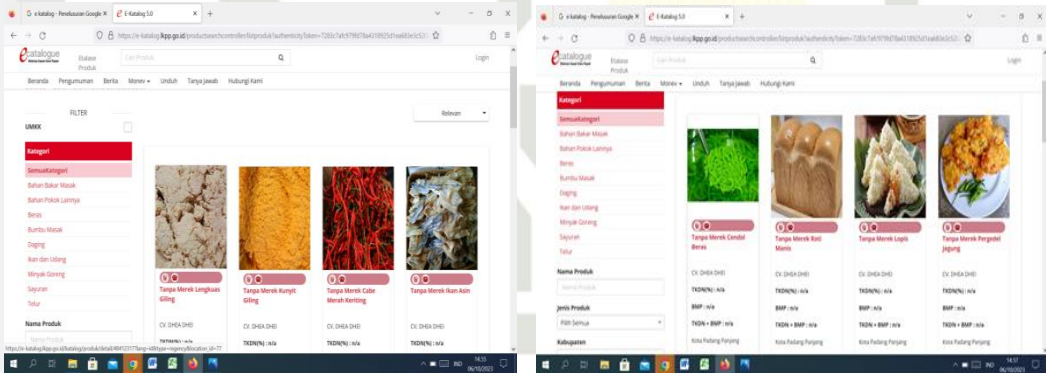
e-katalog - Penelusuran Google | E-Katalog 5.0

https://e-katalog.lkpp.go.id/productsearchcontroller/listproduk?authenticityToken=

e-catalogue

Etalase Produk

Cari Produk

Login

Beranda Pengumuman Berita Monev Unduh Tanya Jawab Hubungi Kami

FILTER

UMKM

Relevan

Kategori

Semua Kategori

Bahan Bakar Masak

Bahan Pokok Lainnya

Beras

Bumbu Masak

Daging

Ikan dan Udang

Minyak Goreng

Sayuran

Telur

Nama Produk

Nama Produk

Tanpa Merek Lengkuas Giling

CV. DHEA DHEI

TKDN(%) : n/a

Tanpa Merek Kunyit Giling

CV. DHEA DHEI

TKDN(%) : n/a

Tanpa Merek Cabe Merah Keriting

CV. DHEA DHEI

TKDN(%) : n/a

Tanpa Merek Ikan Asin

CV. DHEA DHEI

TKDN(%) : n/a

https://e-katalog.lkpp.go.id/produk/detail/

14:55 06/10/2023

e-katalog - Penelusuran Google | E-Katalog 5.0

https://e-katalog.lkpp.go.id/productsearchcontroller/listproduk?authenticityToken=

e-catalogue

Etalase Produk

Cari Produk

Login

Beranda Pengumuman Berita Monev Unduh Tanya Jawab Hubungi Kami

Kategori

Semua Kategori

Bahan Bakar Masak

Bahan Pokok Lainnya

Beras

Bumbu Masak

Daging

Ikan dan Udang

Minyak Goreng

Sayuran

Telur

Nama Produk

Nama Produk

Jenis Produk

Pilih Semua

Kabupaten

Tanpa Merek Cendol Beras

CV. DHEA DHEI

TKDN(%) : n/a

BMP : n/a

TKDN + BMP : n/a

Kota Padang Panjang

Tanpa Merek Roti Manis

CV. DHEA DHEI

TKDN(%) : n/a

BMP : n/a

TKDN + BMP : n/a

Kota Padang Panjang

Tanpa Merek Lapis

CV. DHEA DHEI

TKDN(%) : n/a

BMP : n/a

TKDN + BMP : n/a

Kota Padang Panjang

Tanpa Merek Pergedel Jagung

CV. DHEA DHEI

TKDN(%) : n/a

BMP : n/a

TKDN + BMP : n/a

Kota Padang Panjang

14:57 06/10/2023